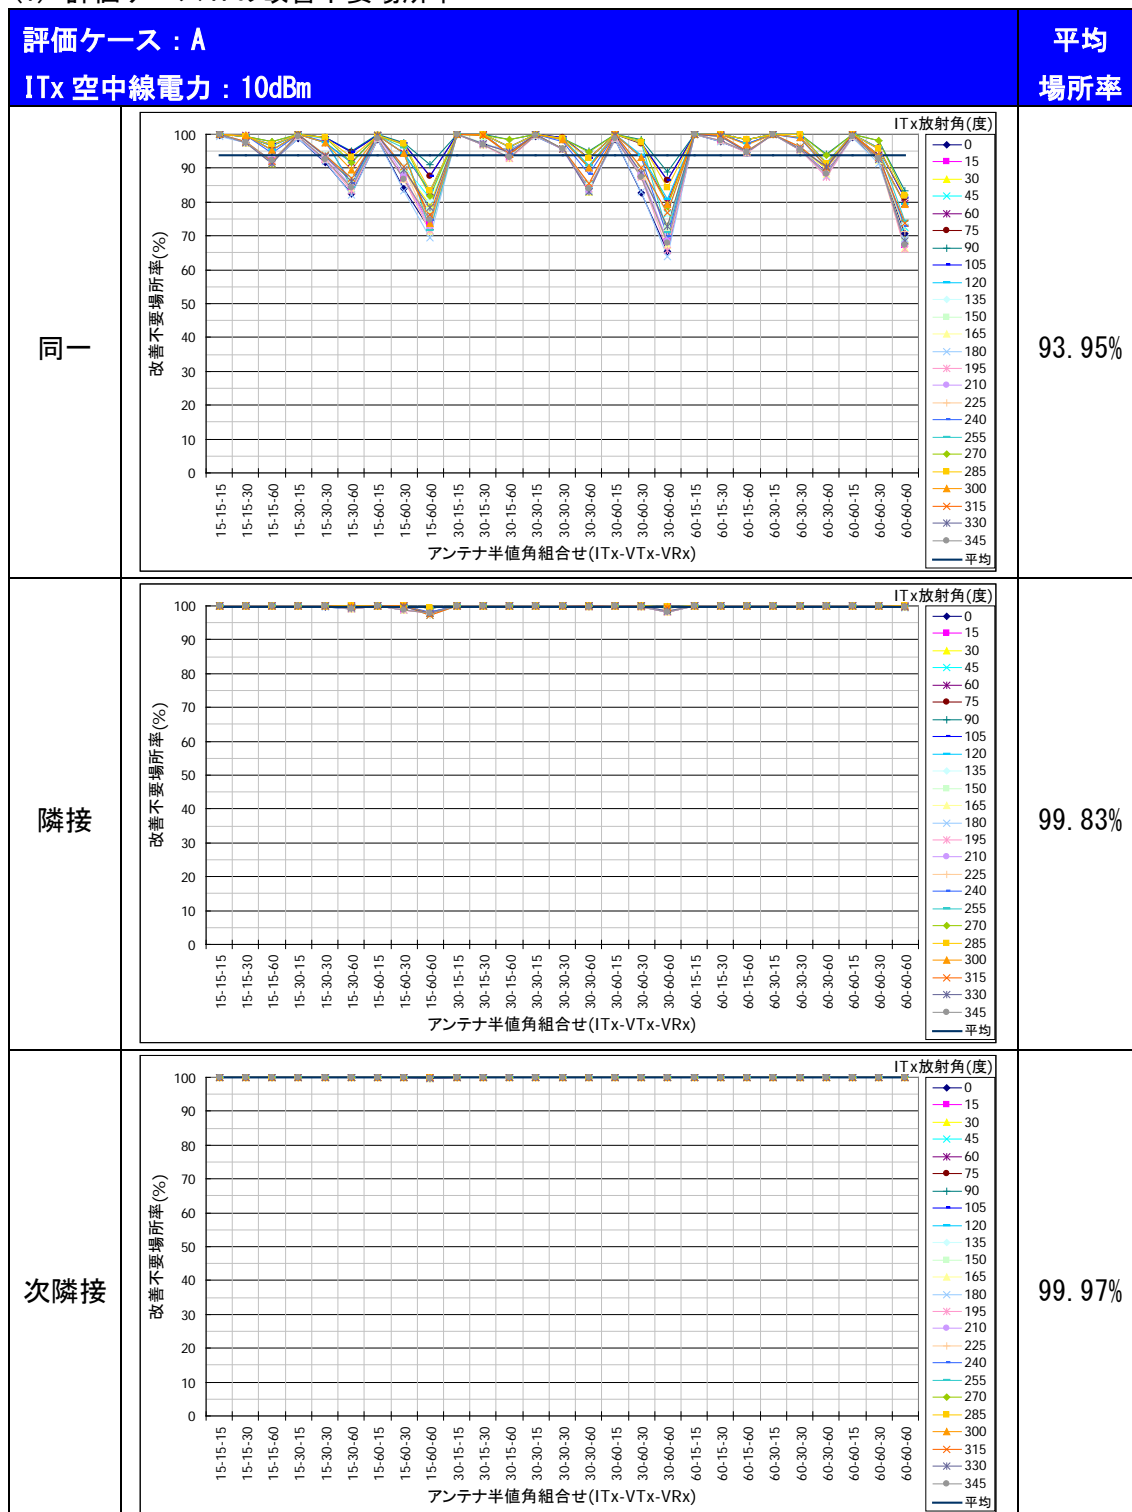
評価ケース：A
ITx 空中線電力：10dBm

平均場所率

同一

ITx放射角(度)
0
15
30
45
60
75
90
105
120
135
150
165
180
195
210
225
240
255
270
285
300
315
330
345
平均

改善不要場所率(%)
100
90
80
70
60
50
40
30
20
10
0

15-15-15
15-15-30
15-15-60
15-30-15
15-30-30
15-30-60
15-60-15
15-60-30
15-60-60
30-15-15
30-15-30
30-15-60
30-30-15
30-30-30
30-30-60
30-60-15
30-60-30
30-60-60
60-15-15
60-15-30
60-15-60
60-30-15
60-30-30
60-30-60
60-60-15
60-60-30
60-60-60

アンテナ半値角組合せ(ITx-VTx-VRx)

93.95%

隣接

ITx放射角(度)
0
15
30
45
60
75
90
105
120
135
150
165
180
195
210
225
240
255
270
285
300
315
330
345
平均

改善不要場所率(%)
100
90
80
70
60
50
40
30
20
10
0

15-15-15
15-15-30
15-15-60
15-30-15
15-30-30
15-30-60
15-60-15
15-60-30
15-60-60
30-15-15
30-15-30
30-15-60
30-30-15
30-30-30
30-30-60
30-60-15
30-60-30
30-60-60
60-15-15
60-15-30
60-15-60
60-30-15
60-30-30
60-30-60
60-60-15
60-60-30
60-60-60

アンテナ半値角組合せ(ITx-VTx-VRx)

99.83%

次隣接

ITx放射角(度)
0
15
30
45
60
75
90
105
120
135
150
165
180
195
210
225
240
255
270
285
300
315
330
345
平均

改善不要場所率(%)
100
90
80
70
60
50
40
30
20
10
0

15-15-15
15-15-30
15-15-60
15-30-15
15-30-30
15-30-60
15-60-15
15-60-30
15-60-60
30-15-15
30-15-30
30-15-60
30-30-15
30-30-30
30-30-60
30-60-15
30-60-30
30-60-60
60-15-15
60-15-30
60-15-60
60-30-15
60-30-30
60-30-60
60-60-15
60-60-30
60-60-60

アンテナ半値角組合せ(ITx-VTx-VRx)

99.97%